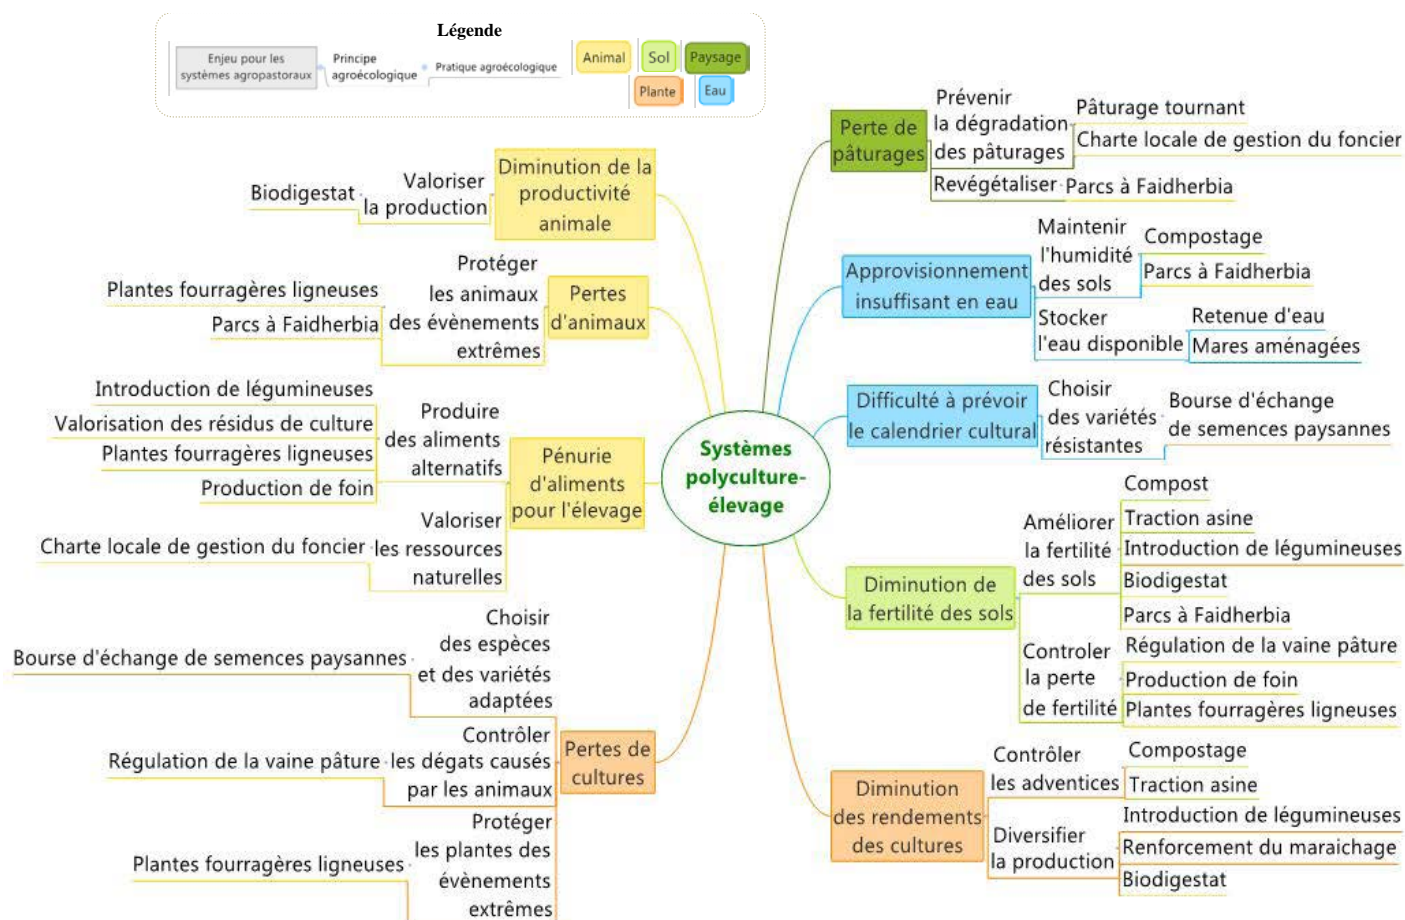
Légende

Enjeu pour les systèmes agropastoraux
Principe agroécologique
Pratique agroécologique
Animal
Sol
Paysage
Plante
Eau

Systèmes polyculture-élevage

Diminution de la productivité animale
Valoriser la production
Biodigestat

Pertes d'animaux
Protéger les animaux des évènements extrêmes
Plantes fourragères ligneuses
Parcs à Faidherbia

Pénurie d'aliments pour l'élevage
Produire des aliments alternatifs
Introduction de légumineuses
Valorisation des résidus de culture
Plantes fourragères ligneuses
Production de foin
Valoriser les ressources naturelles
Charte locale de gestion du foncier

Pertes de cultures
Choisir des espèces et des variétés adaptées
Bourse d'échange de semences paysannes
Contrôler les dégats causés par les animaux
Régulation de la vaine pâture
Protéger les plantes des évènements extrêmes
Plantes fourragères ligneuses

Perte de pâturages
Prévenir la dégradation des pâturages
Pâturage tournant
Charte locale de gestion du foncier
Revégétaliser
Parcs à Faidherbia

Approvisionnement insuffisant en eau
Maintenir l'humidité des sols
Compostage
Parcs à Faidherbia
Stocker l'eau disponible
Retenue d'eau
Mares aménagées

Difficulté à prévoir le calendrier cultural
Choisir des variétés résistantes
Bourse d'échange de semences paysannes

Diminution de la fertilité des sols
Améliorer la fertilité des sols
Compost
Traction asine
Introduction de légumineuses
Biodigestat
Parcs à Faidherbia
Controler la perte de fertilité
Régulation de la vaine pâture
Production de foin
Plantes fourragères ligneuses

Diminution des rendements des cultures
Contrôler les adventices
Compostage
Traction asine
Diversifier la production
Introduction de légumineuses
Renforcement du maraichage
Biodigestat